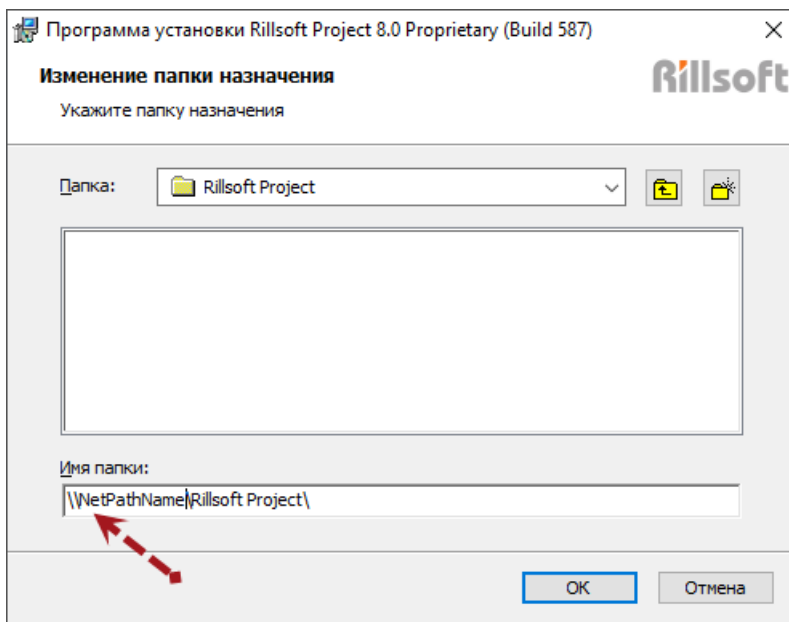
Программа установки Rillsoft Project 8.0 Proprietary (Build 587)

Изменение папки назначения

Укажите папку назначения

Rillsoft

Папка: Rillsoft Project

Имя папки:

\\NetPathName\Rillsoft Project\

OK

Отмена